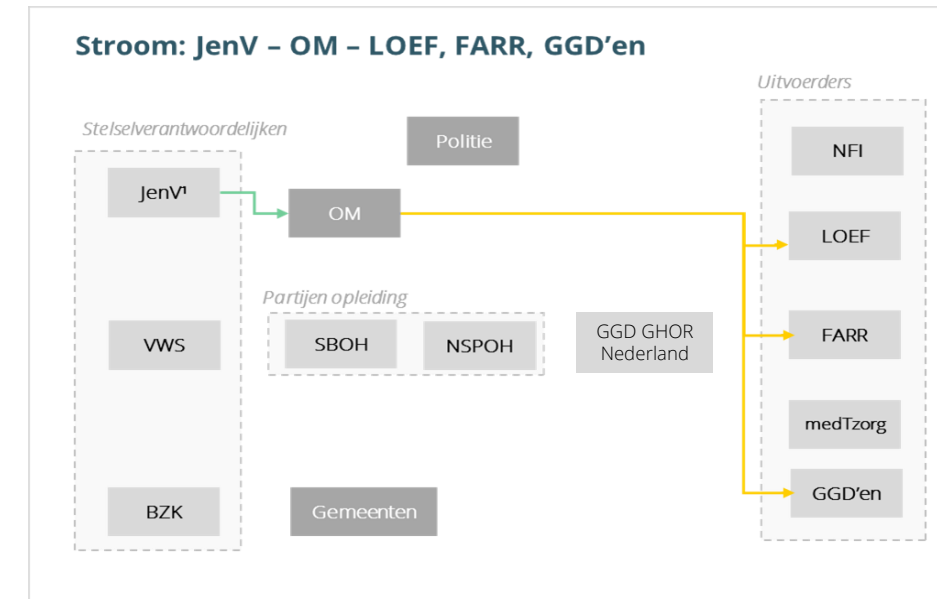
Stroom: JenV – OM – LOEF, FARR, GGD’en

Stelselverantwoordelijken

JenV¹

VWS

BZK

Politie

OM

Partijen opleiding

SBOH

NSPOH

GGD GHOR Nederland

Gemeenten

Uitvoerders

NFI

LOEF

FARR

medTzorg

GGD’en